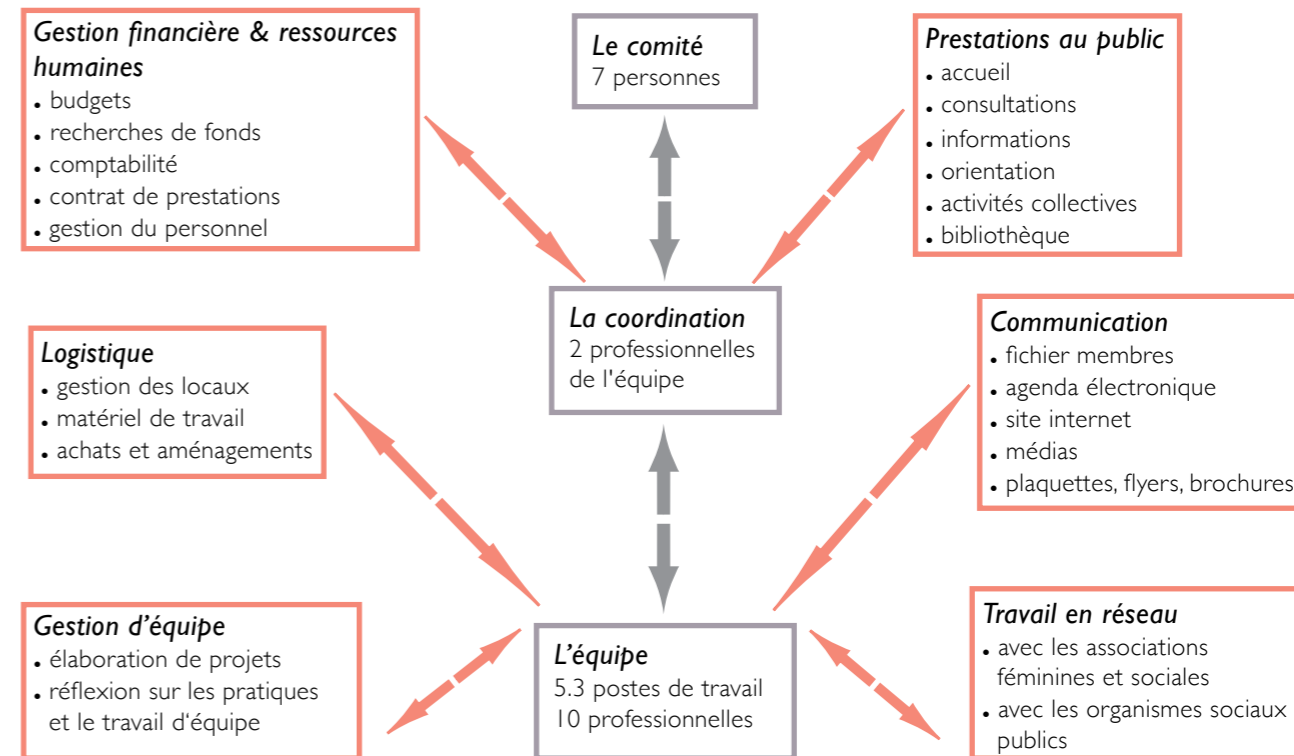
Gestion financière & ressources humaines
• budgets
• recherches de fonds
• comptabilité
• contrat de prestations
• gestion du personnel

Le comité
7 personnes

Prestations au public
• accueil
• consultations
• informations
• orientation
• activités collectives
• bibliothèque

La coordination
2 professionnelles de l'équipe

Logistique
• gestion des locaux
• matériel de travail
• achats et aménagements

Communication
• fichier membres
• agenda électronique
• site internet
• médias
• plaquettes, flyers, brochures

Gestion d'équipe
• élaboration de projets
• réflexion sur les pratiques et le travail d'équipe

L'équipe
5.3 postes de travail
10 professionnelles

Travail en réseau
• avec les associations féminines et sociales
• avec les organismes sociaux publics